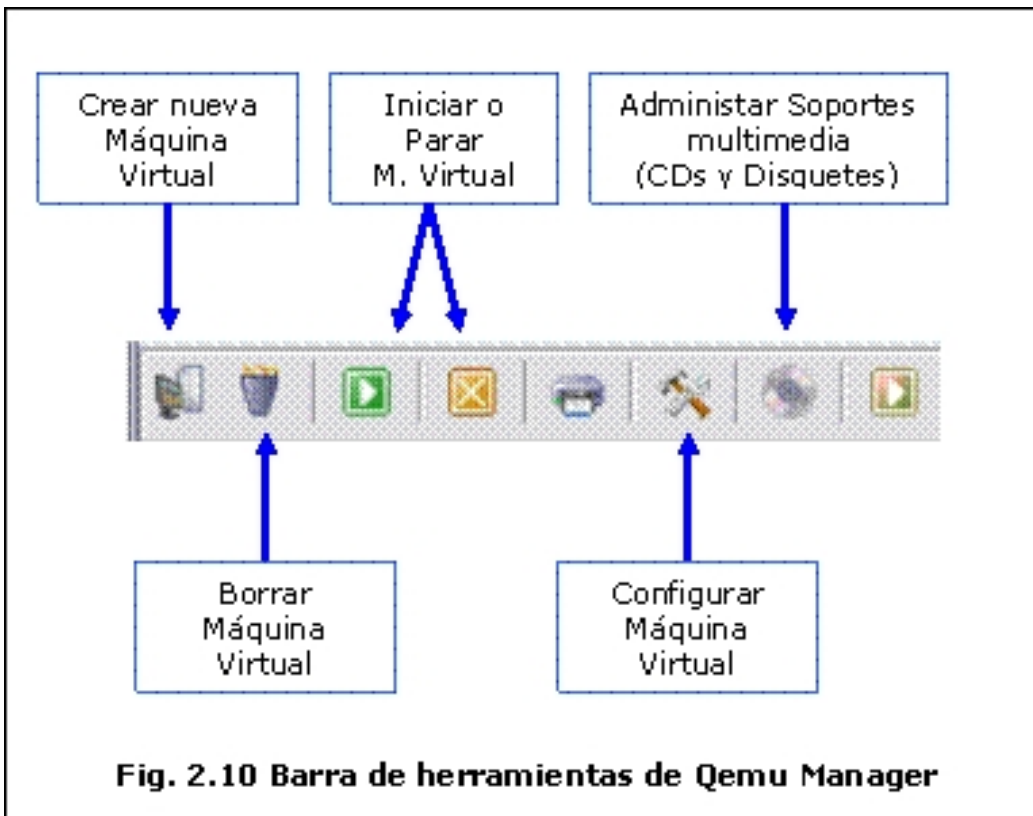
Crear nueva Máquina Virtual

Iniciar o Parar M. Virtual

Administar Soportes multimedia (CDs y Disquetes)

Borrar Máquina Virtual

Configurar Máquina Virtual

Fig. 2.10 Barra de herramientas de Qemu Manager